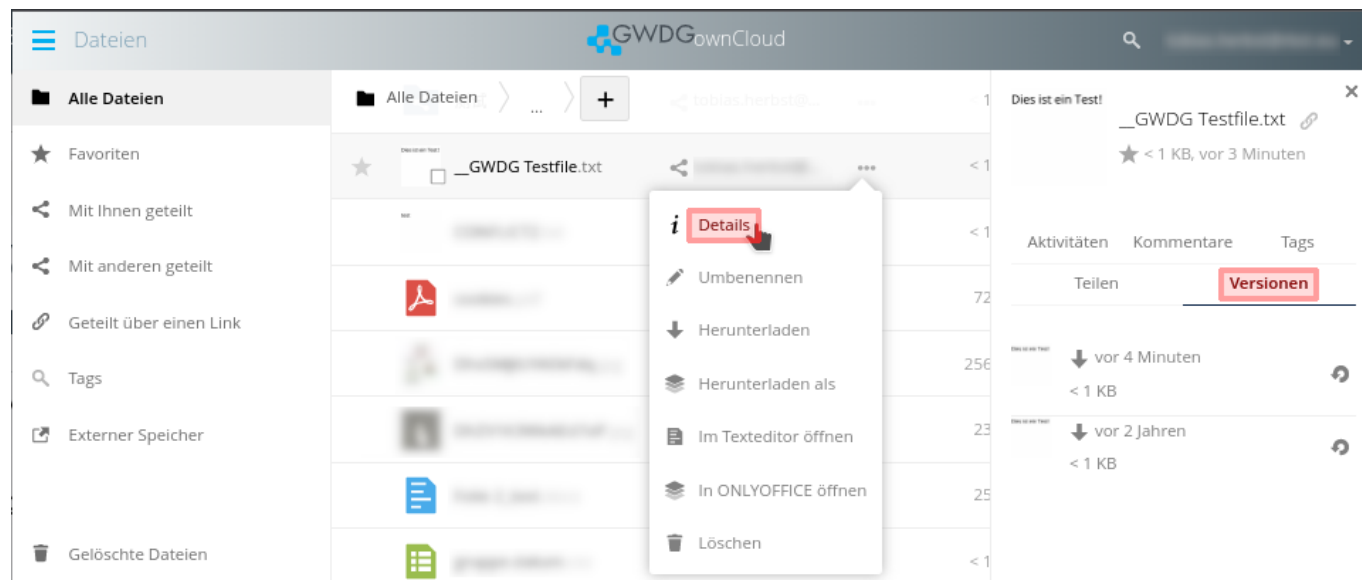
Dateien

GWDG ownCloud

Alle Dateien
Favoriten
Mit Ihnen geteilt
Mit anderen geteilt
Geteilt über einen Link
Tags
Externer Speicher
Gelöschte Dateien

Alle Dateien ... +

__GWDG Testfile.txt

< 1
< 1
72
256
23
25
< 1

Details
Umbenennen
Herunterladen
Herunterladen als
Im Texteditor öffnen
In ONLYOFFICE öffnen
Löschen

Dies ist ein Test!
__GWDG Testfile.txt
< 1 KB, vor 3 Minuten

Aktivitäten Kommentare Tags
Teilen Versionen

vor 4 Minuten
< 1 KB

vor 2 Jahren
< 1 KB